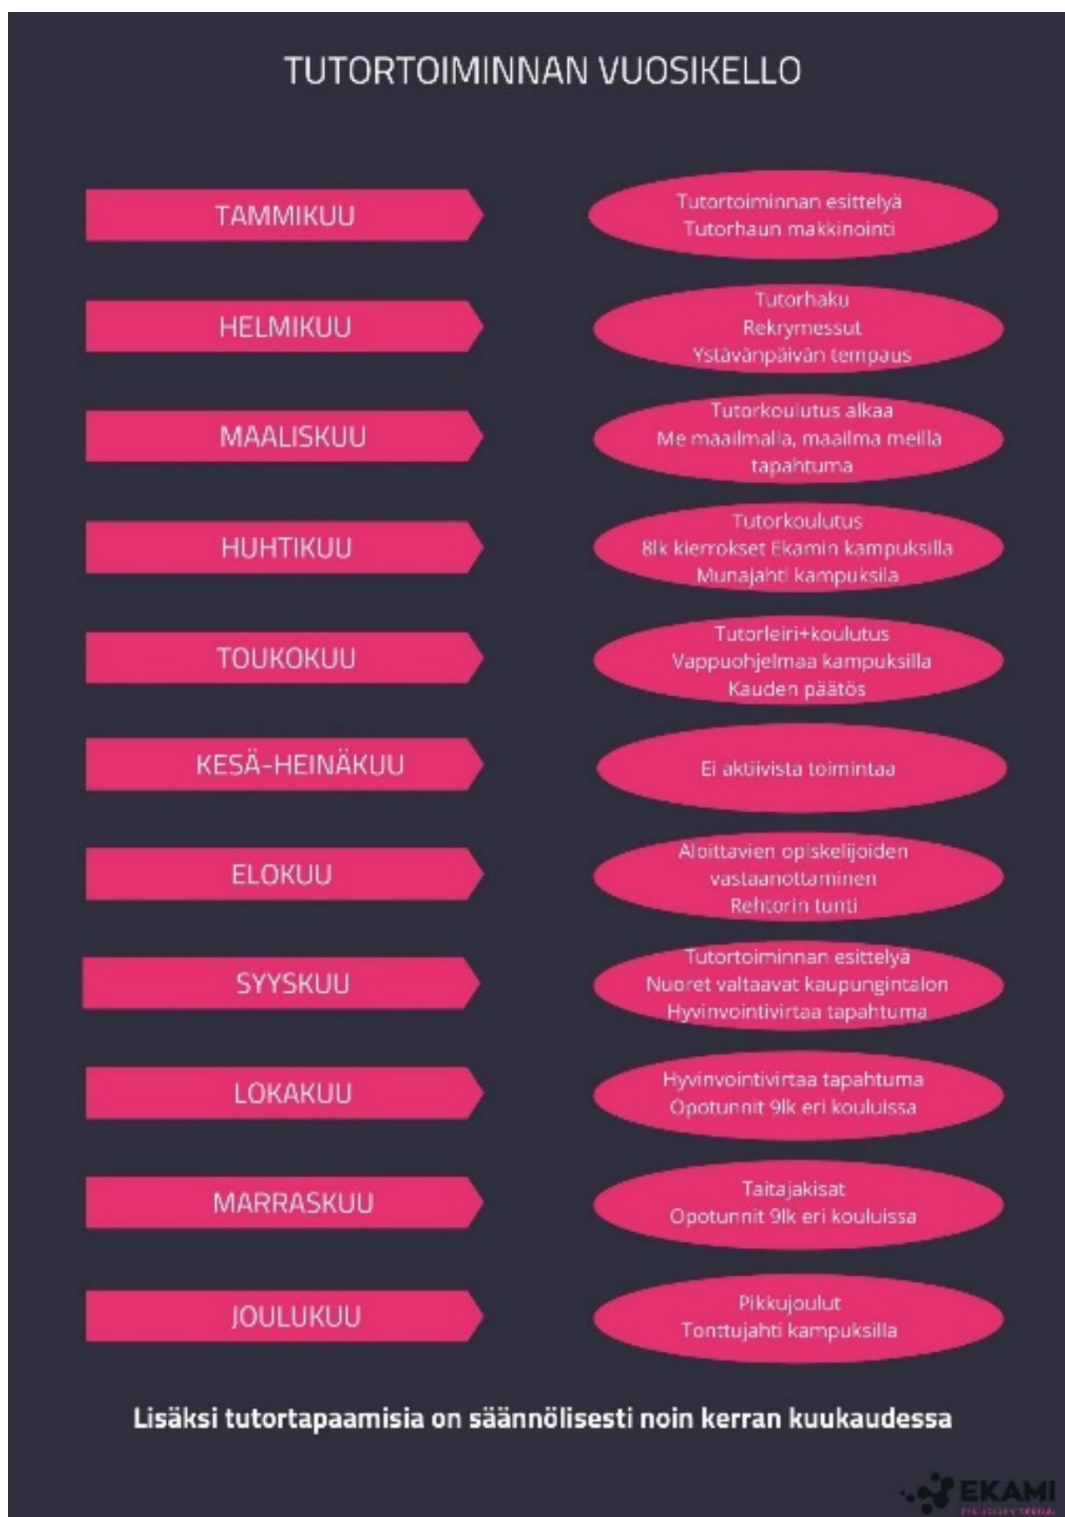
TUTORTOIMINNAN VUOSIKELLO

TAMMIKUU

Tutortoiminnan esittelyä
Tutorhaun makkinointi

HELMIKUU

Tutorhaku
Rekrymessut
Ystävänpäivän tempaus

MAALISKUU

Tutorkoulutus alkaa
Me maailmalla, maailma meillä tapahtuma

HUHTIKUU

Tutorkoulutus
8lk kierrokset Ekamin kampuksilla
Munajahti kampuksila

TOUKOKUU

Tutorleiri+koulutus
Vappuohjelmaa kampuksilla
Kauden päätös

KESÄ-HEINÄKUU

Ei aktiivista toimintaa

ELOKUU

Aloittavien opiskelijoiden vastaanottaminen
Rehtorin tunti

SYYSKUU

Tutortoiminnan esittelyä
Nuoret valtaavat kaupungintalon
Hyvinvointivirtaa tapahtuma

LOKAKUU

Hyvinvointivirtaa tapahtuma
Opotunnit 9lk eri kouluissa

MARRASKUU

Taitajakisat
Opotunnit 9lk eri kouluissa

JOULUKUU

Pikkujoulut
Tonttujahti kampuksilla

Lisäksi tutortapaamisia on säännölisesti noin kerran kuukaudessa

EKAMI
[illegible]